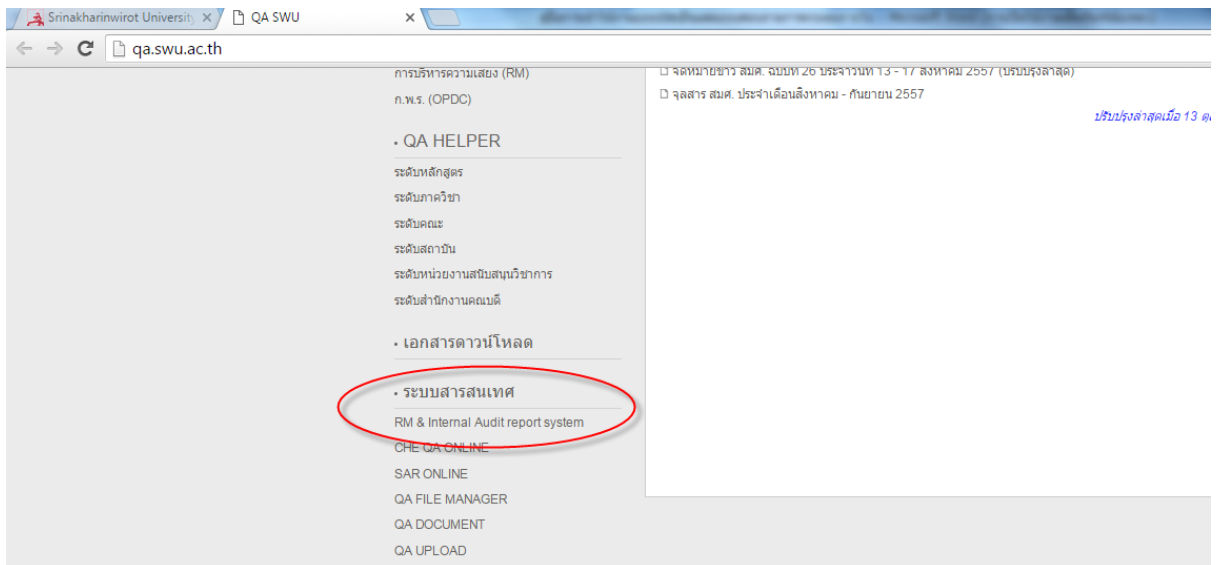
Srinakharinwirot University × | QA SWU ×

qa.swu.ac.th

การบริหารความเสี่ยง (RM)
ก.พ.ร. (OPDC)

• QA HELPER
ระดับหลักสูตร
ระดับภาควิชา
ระดับคณะ
ระดับสถาบัน
ระดับหน่วยงานสนับสนุนวิชาการ
ระดับสำนักงานคณบดี

• เอกสารดาวน์โหลด

• ระบบสารสนเทศ
RM & Internal Audit report system
CHE QA ONLINE
SAR ONLINE
QA FILE MANAGER
QA DOCUMENT
QA UPLOAD

จดหมายข่าว สมศ. ฉบับที่ 26 ประจำวันที่ 13 - 17 สิงหาคม 2557 (ปรับปรุงล่าสุด)
จุลสาร สมศ. ประจำเดือนสิงหาคม - กันยายน 2557
ปรับปรุงล่าสุดเมื่อ 13 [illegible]